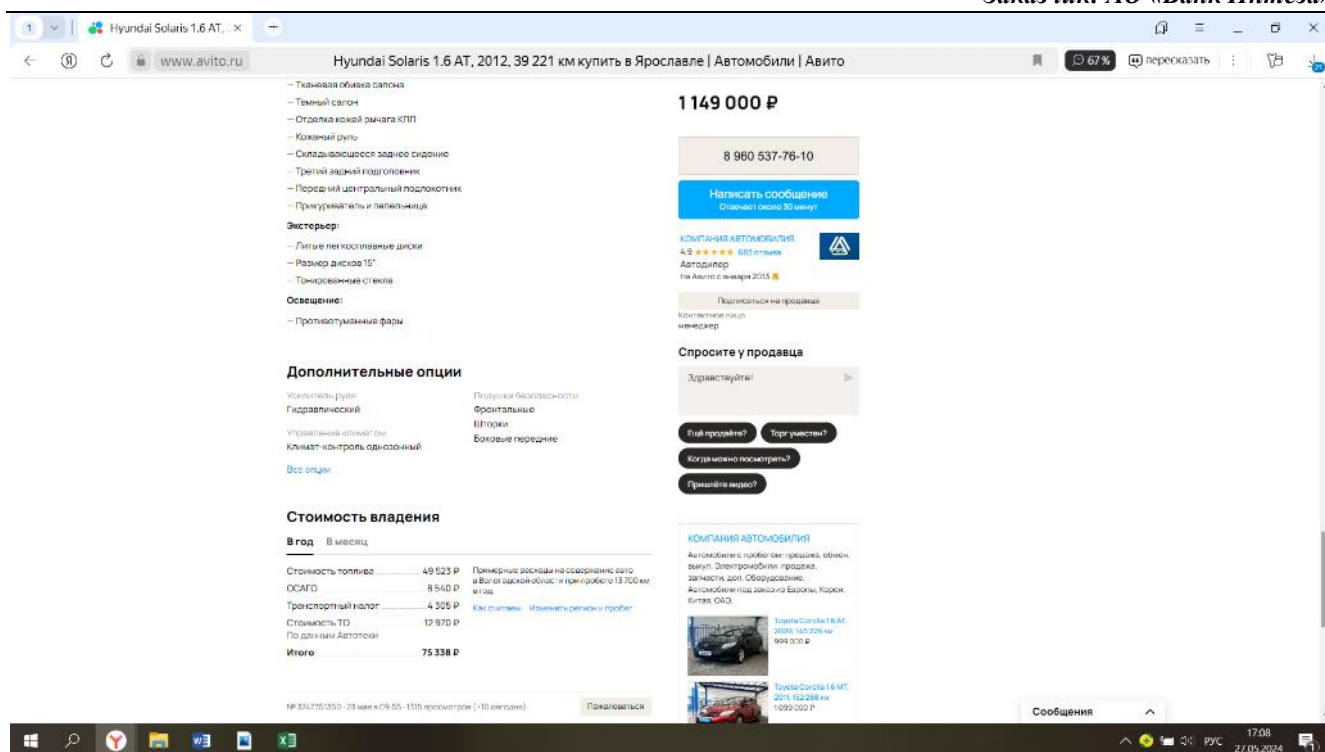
Заказчик: АО «Bank Intesa»

1 | Hyundai Solaris 1.6 AT, × +

www.avito.ru Hyundai Solaris 1.6 AT, 2012, 39 221 км купить в Ярославле | Автомобили | Авито 67% пересказать

– Тканевая обивка салона
– Темный салон
– Отделка кожей рычага КПП
– Кожаный руль
– Складывающееся заднее сидение
– Третий задний подголовник
– Передний центральный подлокотник
– Прикуриватель и пепельница

Экстерьер:
– Литые легкосплавные диски
– Размер дисков 15"
– Тонированные стекла

Освещение:
– Противотуманные фары

1 149 000 ₽

8 960 537-76-10

Написать сообщение
Отвечает около 30 минут

КОМПАНИЯ АВТОМОБИЛИЯ
4.9 ★★★★★ 683 отзыва
Автодилер
На Авито с января 2013

Подписаться на продавца
Контактное лицо
менеджер

Спросите у продавца
Здравствуйте!
Ещё продаёте? Торг уместен? Когда можно посмотреть? Пришлите видео?

Дополнительные опции
Усилитель руля
Гидравлический
Управление климатом
Климат-контроль однозонный
Подушки безопасности
Фронтальные
Шторки
Боковые передние
Все опции

Стоимость владения
В год В месяц

| | | |
|---|---|---|
| Стоимость топлива | 49 523 ₽ | Примерные расходы на содержание авто в Вологодской области при пробеге 13 700 км в год |
| ОСАГО | 8 540 ₽ | |
| Транспортный налог | 4 305 ₽ | Как считаем Изменить регион и пробег |
| Стоимость ТО | 12 970 ₽ | |
| По данным Автотеки | | |
| Итого | 75 338 ₽ | |

№ 3742251350 · 25 мая в 09:55 · 1515 просмотров (+10 сегодня) Пожаловаться

КОМПАНИЯ АВТОМОБИЛИЯ
Автомобили с пробегом: продажа, обмен, выкуп. Электромобили: продажа, запчасти, доп. Оборудование. Автомобили под заказ из Европы, Кореи, Китая, ОАЭ.

Toyota Corolla 1.6 AT, 2009, 145 226 км
999 000 ₽

Toyota Corolla 1.6 MT, 2011, 152 298 км
1 099 000 ₽

Сообщения

РУС 17:08 27.05.2024